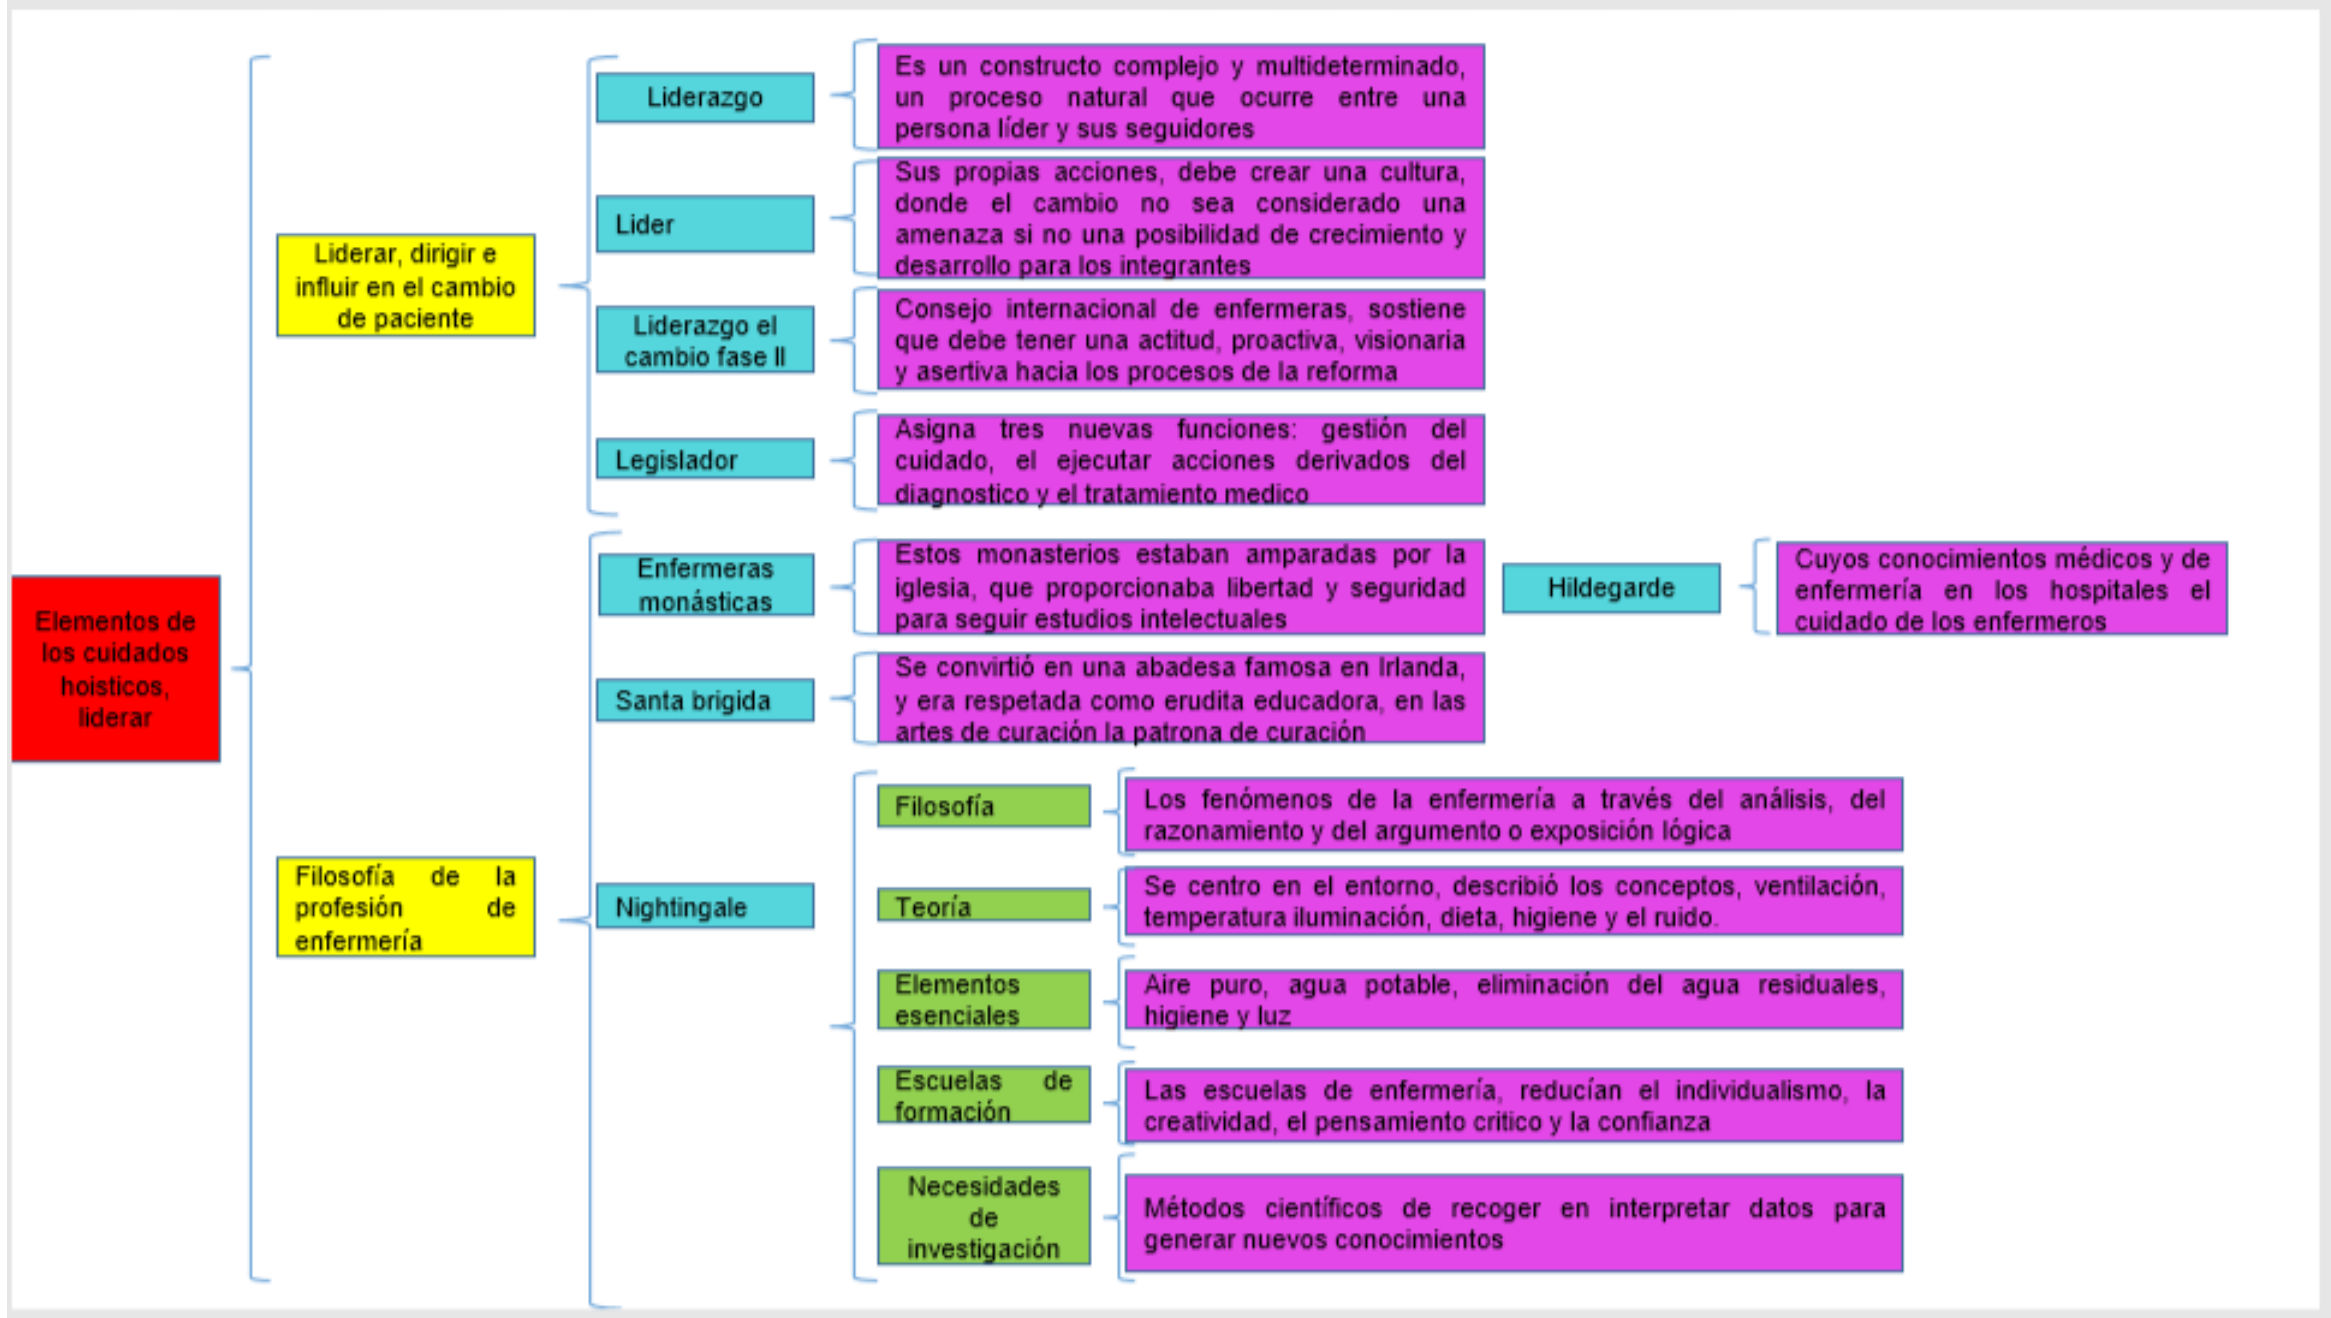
Elementos de los cuidados hoisticos, liderar

Liderar, dirigir e influir en el cambio de paciente

Liderazgo

Es un constructo complejo y multideterminado, un proceso natural que ocurre entre una persona líder y sus seguidores

Lider

Sus propias acciones, debe crear una cultura, donde el cambio no sea considerado una amenaza si no una posibilidad de crecimiento y desarrollo para los integrantes

Liderazgo el cambio fase II

Consejo internacional de enfermeras, sostiene que debe tener una actitud, proactiva, visionaria y asertiva hacia los procesos de la reforma

Legislador

Asigna tres nuevas funciones: gestión del cuidado, el ejecutar acciones derivados del diagnostico y el tratamiento medico

Filosofía de la profesión de enfermería

Enfermeras monásticas

Estos monasterios estaban amparadas por la iglesia, que proporcionaba libertad y seguridad para seguir estudios intelectuales

Hildegarde

Cuyos conocimientos médicos y de enfermería en los hospitales el cuidado de los enfermeros

Santa brigida

Se convirtió en una abadesa famosa en Irlanda, y era respetada como erudita educadora, en las artes de curación la patrona de curación

Nightingale

Filosofía

Los fenómenos de la enfermería a través del análisis, del razonamiento y del argumento o exposición lógica

Teoría

Se centro en el entorno, describió los conceptos, ventilación, temperatura iluminación, dieta, higiene y el ruido.

Elementos esenciales

Aire puro, agua potable, eliminación del agua residuales, higiene y luz

Escuelas de formación

Las escuelas de enfermería, reducían el individualismo, la creatividad, el pensamiento critico y la confianza

Necesidades de investigación

Métodos científicos de recoger en interpretar datos para generar nuevos conocimientos